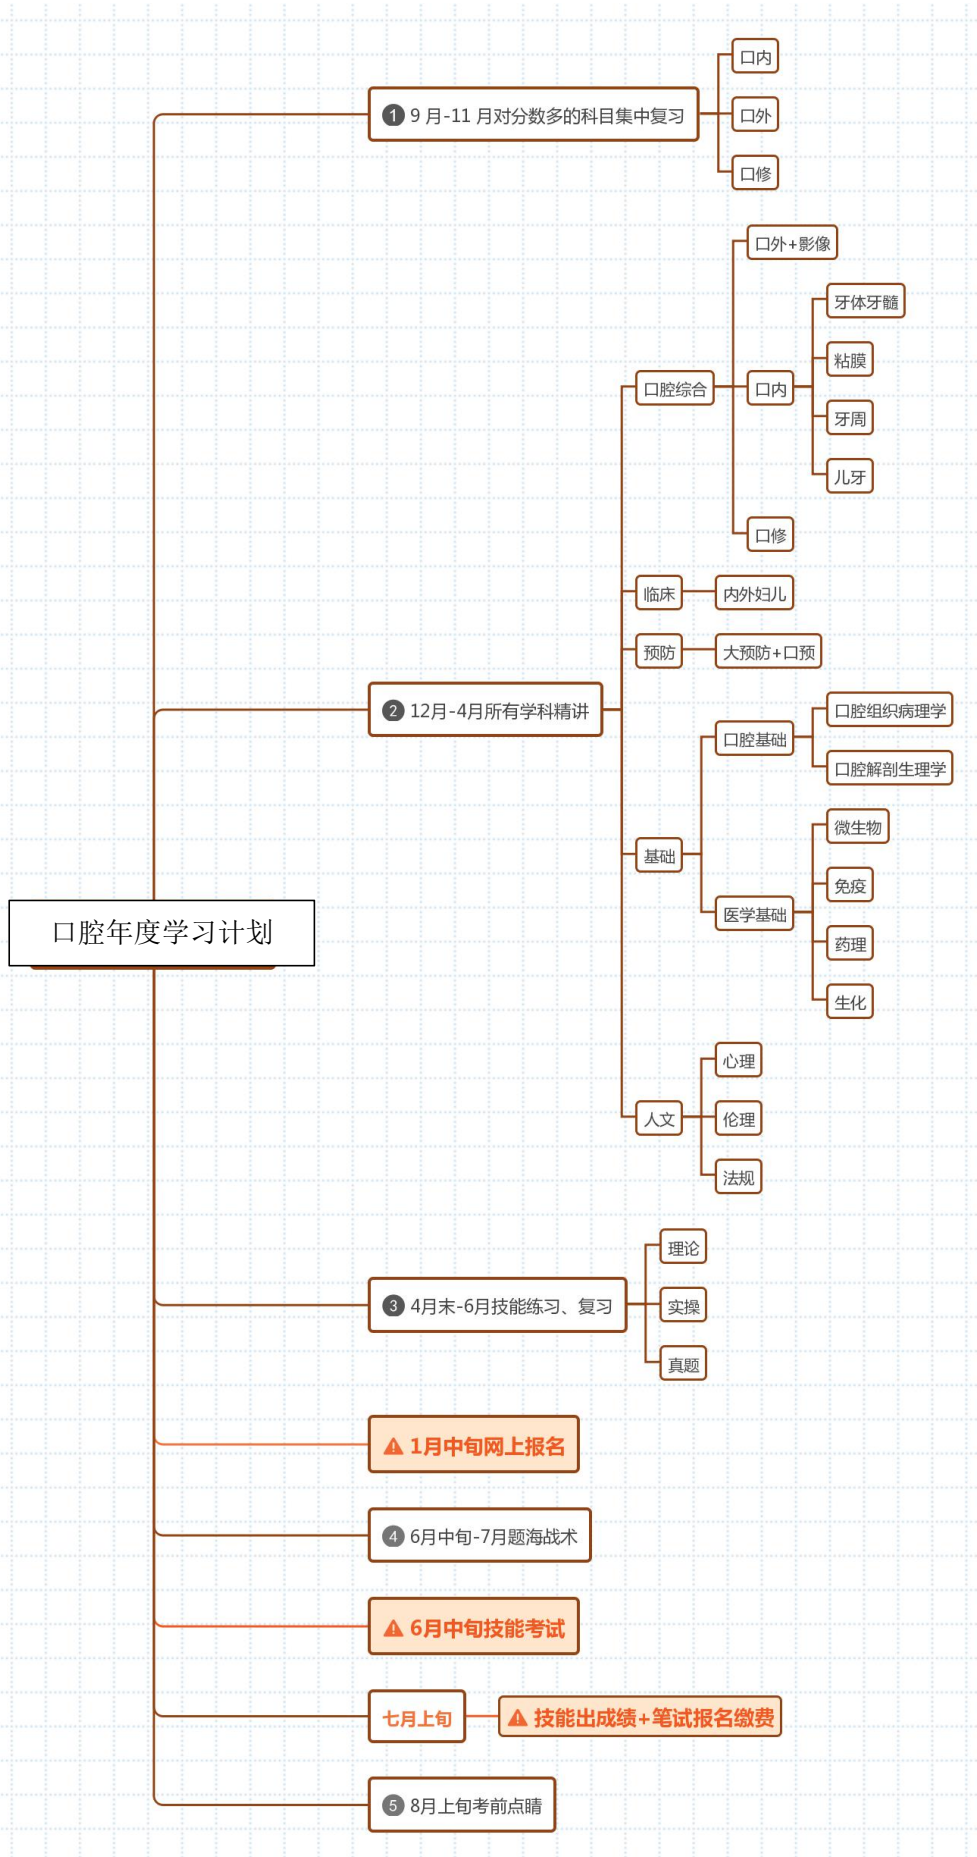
口腔年度学习计划

1 9 月-11 月对分数多的科目集中复习
口内
口外
口修

2 12月-4月所有学科精讲
口腔综合
口外+影像
口内
牙体牙髓
粘膜
牙周
儿牙
口修
临床
内外妇儿
预防
大预防+口预
基础
口腔基础
口腔组织病理学
口腔解剖生理学
医学基础
微生物
免疫
药理
生化
人文
心理
伦理
法规

3 4月末-6月技能练习、复习
理论
实操
真题

1月中旬网上报名

4 6月中旬-7月题海战术

6月中旬技能考试

七月上旬
技能出成绩+笔试报名缴费

5 8月上旬考前点睛